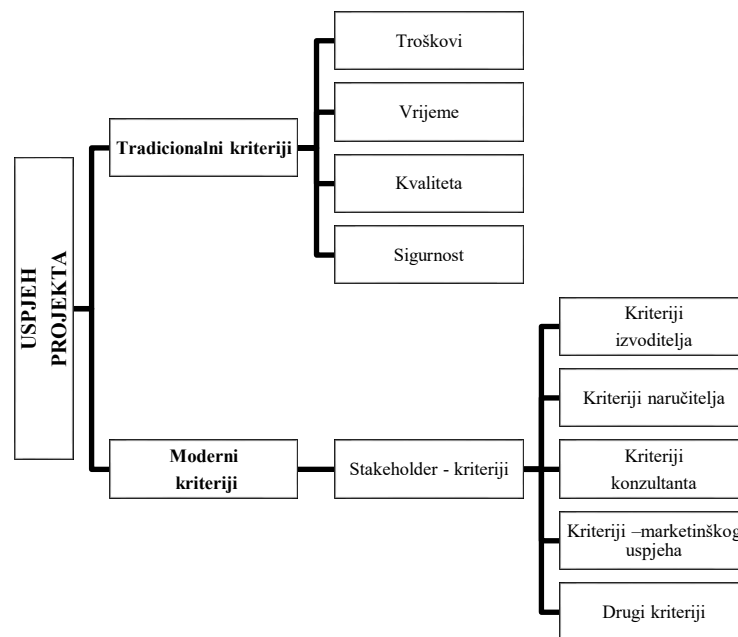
USPJEH PROJEKTA

Tradicionalni kriteriji

Troškovi

Vrijeme

Kvaliteta

Sigurnost

Moderni kriteriji

Stakeholder - kriteriji

Kriteriji izvoditelja

Kriteriji naručitelja

Kriteriji konzultanta

Kriteriji –marketinškog uspjeha

Drugi kriteriji